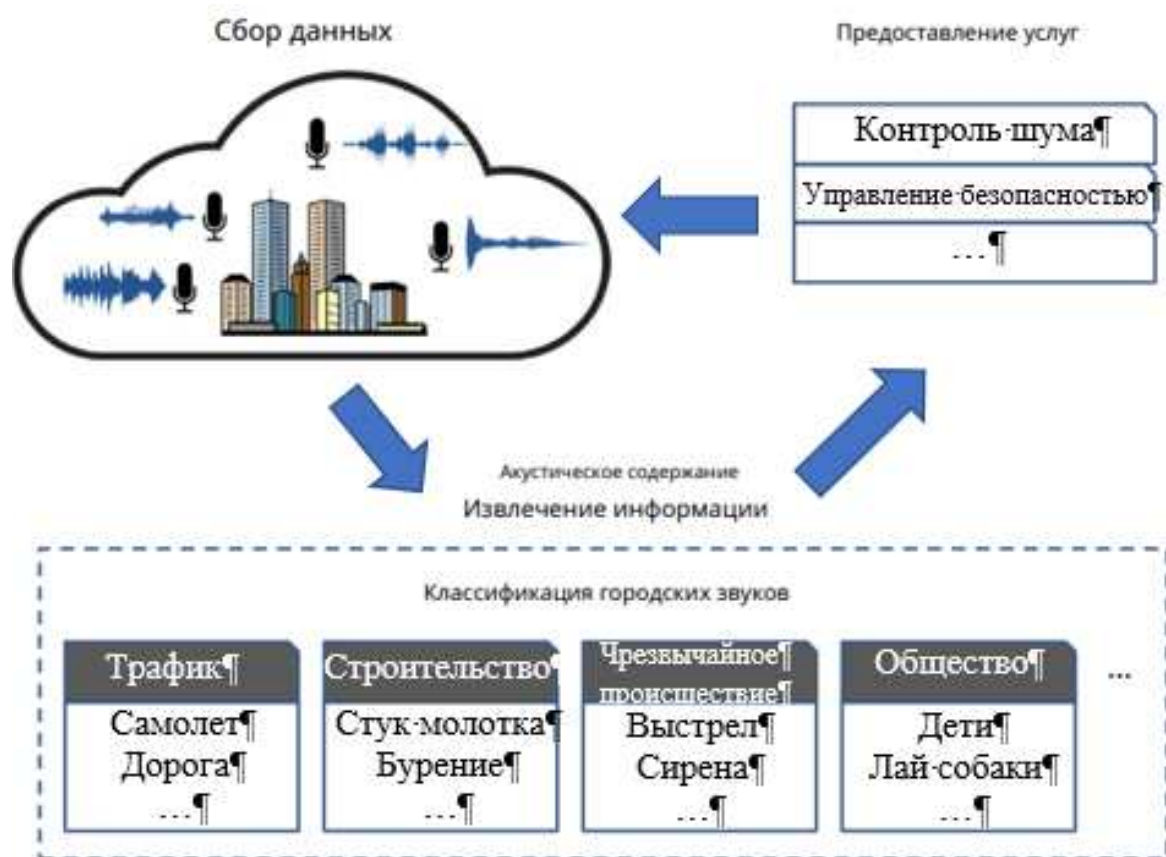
Сбор данных

Предоставление услуг

Контроль·шума¶

Управление·безопасностью¶

...¶

Акустическое содержание

Извлечение информации

Классификация городских звуков

Трафик¶
Самолет¶
Дорога¶
...¶

Строительство¶
Стук·молотка¶
Бурение¶
...¶

Чрезвычайное¶
происшествие¶
Выстрел¶
Сирена¶
...¶

Общество¶
Дети¶
Лай·собаки¶
...¶

...